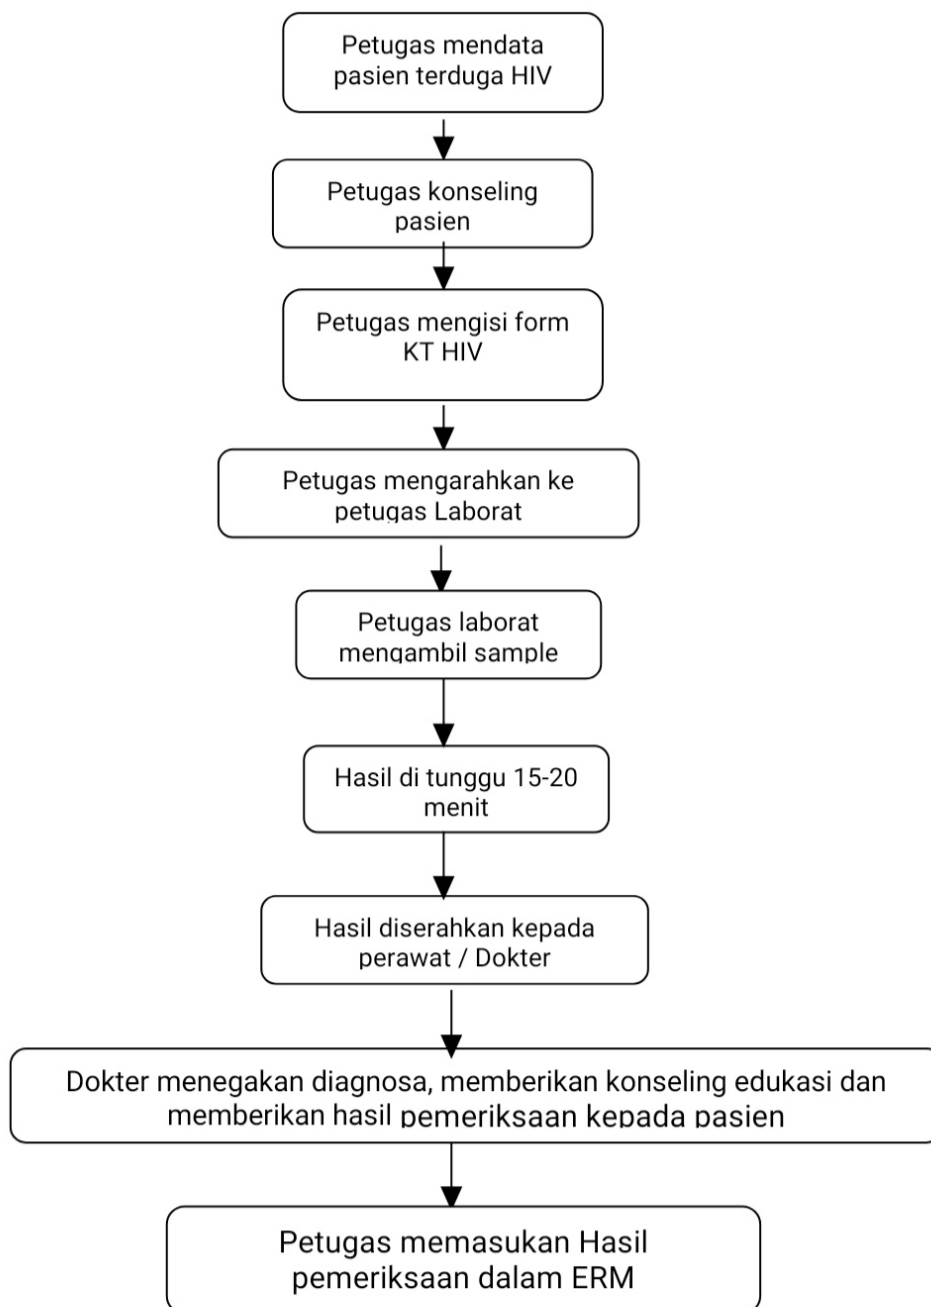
Petugas mendata pasien terduga HIV

Petugas konseling pasien

Petugas mengisi form KT HIV

Petugas mengarahkan ke petugas Laborat

Petugas laborat mengambil sample

Hasil di tunggu 15-20 menit

Hasil diserahkan kepada perawat / Dokter

Dokter menegakan diagnosa, memberikan konseling edukasi dan memberikan hasil pemeriksaan kepada pasien

Petugas memasukan Hasil pemeriksaan dalam ERM